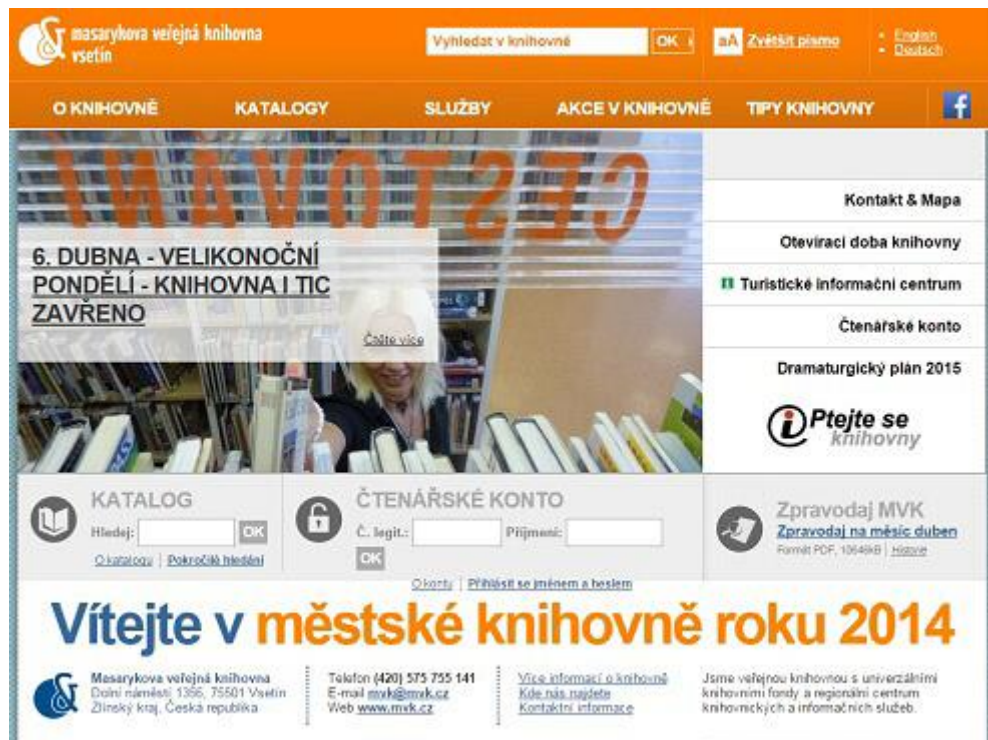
masarykova veřejná knihovna vsetín

Vyhledat v knihovně OK

aA Zvětšit písmo

English
Deutsch

O KNIHOVNĚ KATALOGY SLUŽBY AKCE V KNIHOVNĚ TIPY KNIHOVNY

CESTOVÁNÍ

6. DUBNA - VELIKONOČNÍ PONDĚLÍ - KNIHOVNA I TIC ZAVŘENO

Čtěte více

Kontakt & Mapa
Otevírací doba knihovny
Turistické informační centrum
Čtenářské konto
Dramaturgický plán 2015

Ptejte se knihovny

KATALOG
Hledej: OK
O katalogu | Pokročilé hledání

ČTENÁŘSKÉ KONTO
Č. legit.: Příjmení: OK
O kontu | Přihlásit se jménem a heslem

Zpravodaj MVK
Zpravodaj na měsíc duben
Formát PDF, 10646kB | Historie

Vítejte v městské knihovně roku 2014

Masarykova veřejná knihovna
Dolní náměstí 1356, 75501 Vsetín
Zlínský kraj, Česká republika

Telefon (420) 575 755 141
E-mail mvk@mvk.cz
Web www.mvk.cz

Více informací o knihovně
Kde nás najdete
Kontaktní informace

Jsme veřejnou knihovnou s univerzálními knihovními fondy a regionální centrum knihovnických a informačních služeb.